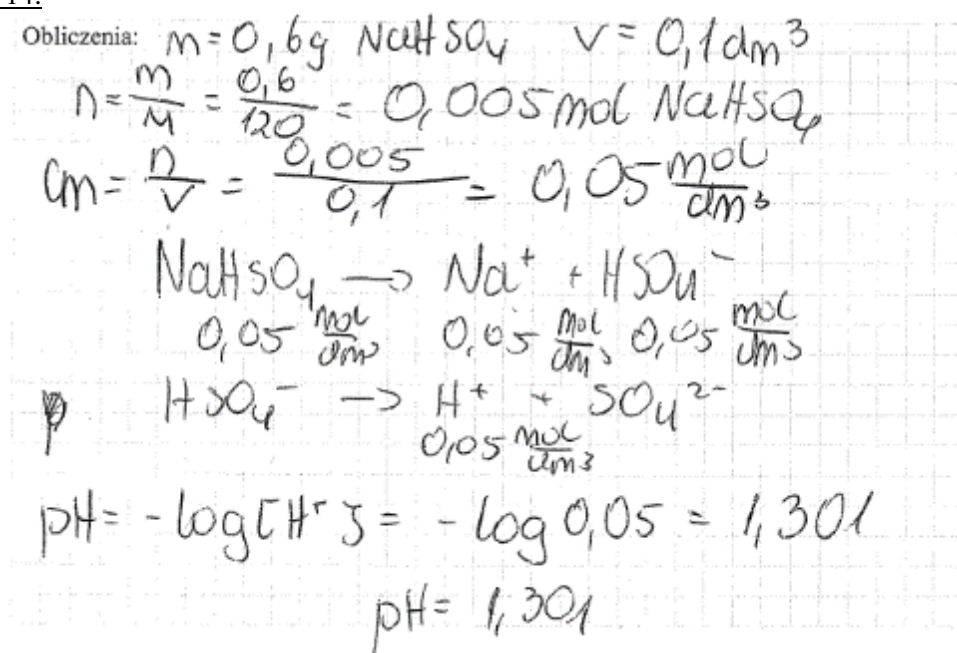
14.

Obliczenia: $m = 0,6g\ NaHSO_4 \quad V = 0,1dm^3$

$n = \frac{m}{M} = \frac{0,6}{120} = 0,005 mol\ NaHSO_4$

$Cm = \frac{n}{V} = \frac{0,005}{0,1} = 0,05 \frac{mol}{dm^3}$

$NaHSO_4 \rightarrow Na^+ + HSO_4^-$

$0,05 \frac{mol}{dm^3} \quad 0,05 \frac{mol}{dm^3} \quad 0,05 \frac{mol}{dm^3}$

$HSO_4^- \rightarrow H^+ + SO_4^{2-}$

$0,05 \frac{mol}{dm^3}$

$pH = -\log[H^+] = -\log 0,05 = 1,301$

$pH = 1,301$